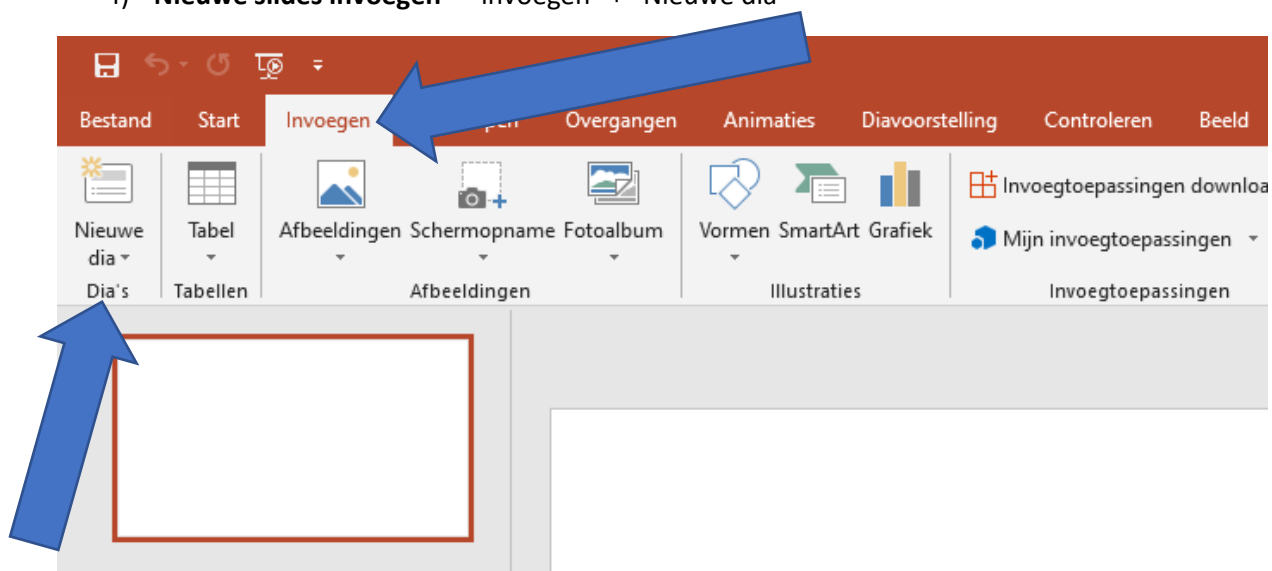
f) **Nieuwe slides invoegen** → Invoegen → Nieuwe dia

Bestand Start Invoegen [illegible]pen Overgangen Animaties Diavoorstelling Controleren Beeld

Nieuwe dia
Dia's

Tabel
Tabellen

Afbeeldingen Schermopname Fotoalbum
Afbeeldingen

Vormen SmartArt Grafiek
Illustraties

Invoegtoepassingen downloa
Mijn invoegtoepassingen
Invoegtoepassingen